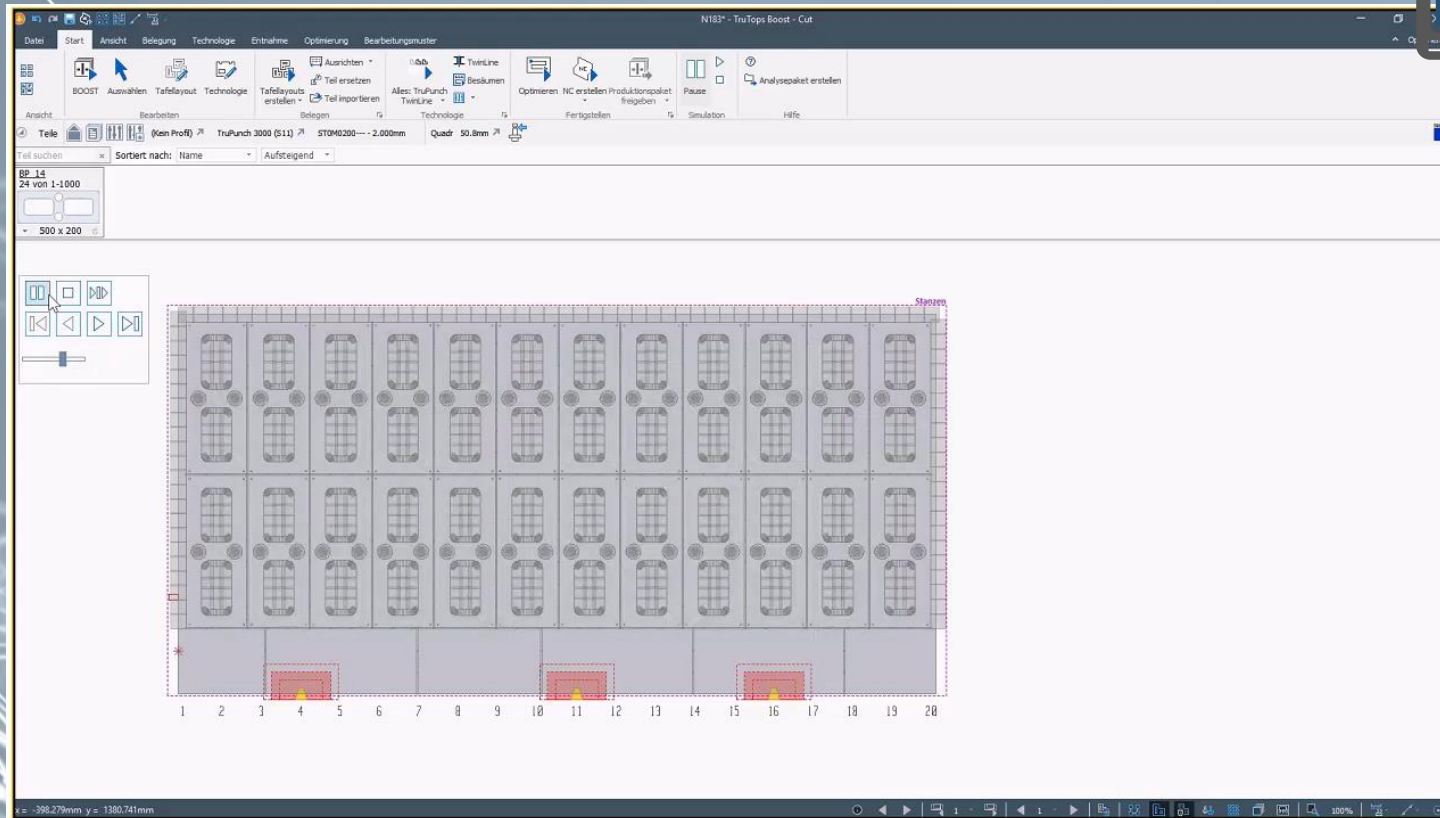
N183* - TruTops Boost - Cut

Datei Start Ansicht Belegung Technologie Entnahme Optimierung Bearbeitungsmuster

Ansicht

BOOST Auswählen Tafellayout Technologie
Bearbeiten

Tafellayouts erstellen Ausrichten Teil ersetzen Teil importieren
Belegen

Alles: TruPunch TwinLine TwinLine Besäumen
Technologie

Optimieren NC erstellen Produktionspaket freigeben
Fertigstellen

Pause
Simulation

Analysepaket erstellen
Hilfe

Teile (Kein Profil) TruPunch 3000 (S11) ST0M0200---- - 2.000mm Quadr 50.8mm

Teil suchen Sortiert nach: Name Aufsteigend

BP_14
24 von 1-1000
500 x 200

Stanzen

1 2 3 4 5 6 7 8 9 10 11 12 13 14 15 16 17 18 19 20

x = -398.279mm y = 1380.741mm

1 1 100%